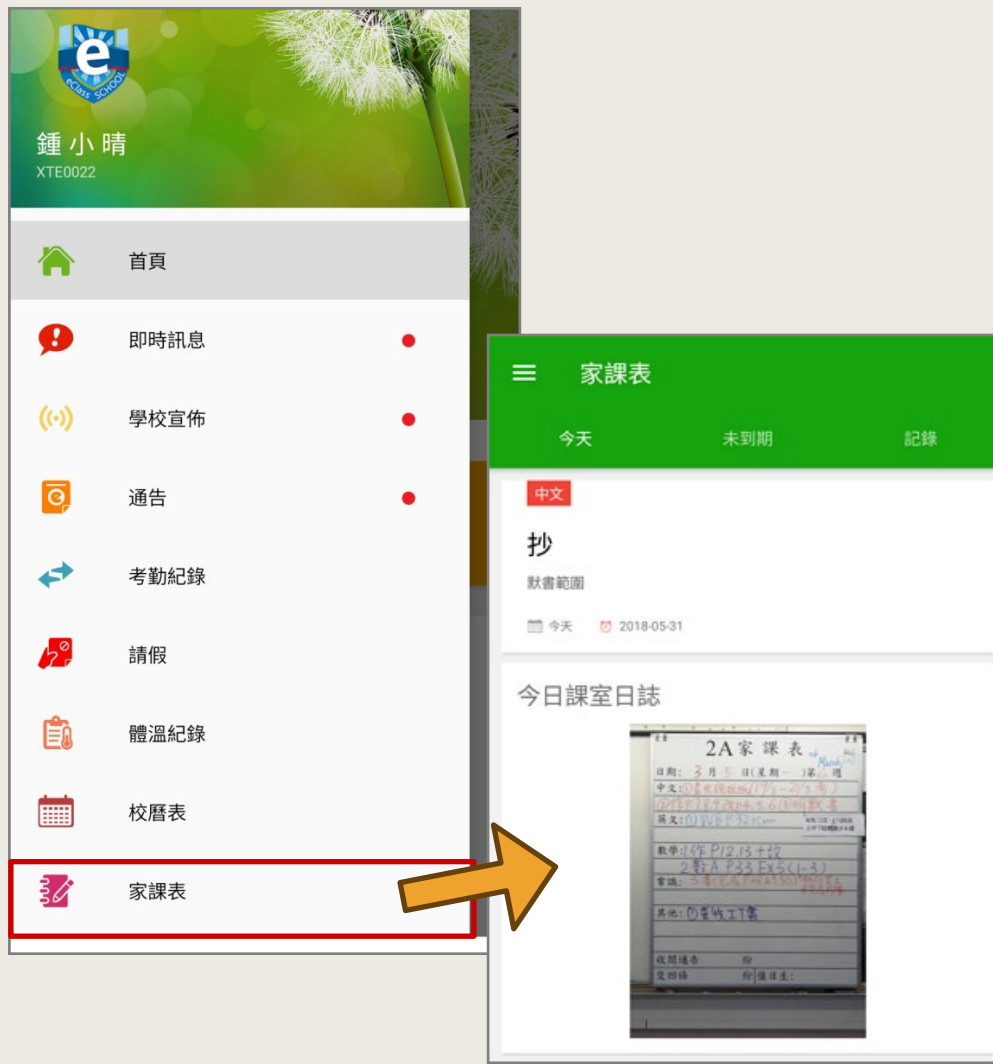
eClass SCHOOL

鍾小晴
XTE0022

首頁

即時訊息

學校宣佈

通告

考勤紀錄

請假

體溫紀錄

校曆表

家課表

家課表

今天

未到期

記錄

中文

抄

默書範圍

今天 2018-05-31

今日課室日誌

2A家課表

日期： 3 月 5 日(星期一)第 週

中文： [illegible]

英文： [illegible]

數學： 1作 P12 13 十枚
2數 A P33 Ex5 (1-3)

常識： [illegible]

其他： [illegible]

收間通告 份
交回條 份 值日生：